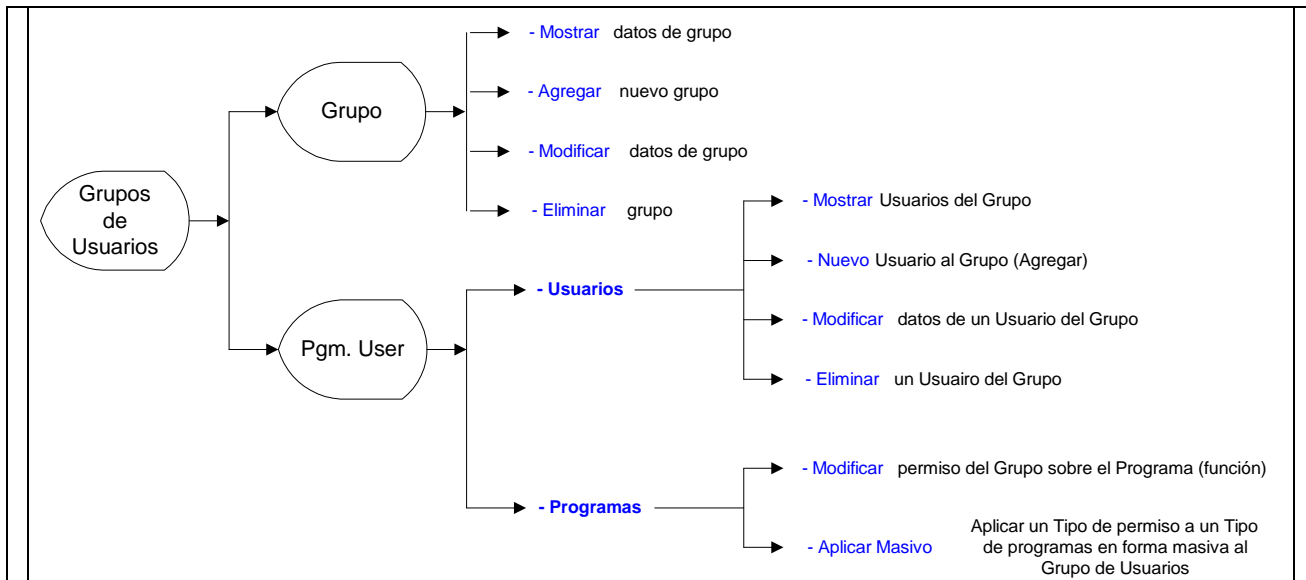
Grupos de Usuarios

Grupo

- Mostrar datos de grupo

- Agregar nuevo grupo

- Modificar datos de grupo

- Eliminar grupo

Pgm. User

- Usuarios

- Mostrar Usuarios del Grupo

- Nuevo Usuario al Grupo (Agregar)

- Modificar datos de un Usuario del Grupo

- Eliminar un Usuairo del Grupo

- Programas

- Modificar permiso del Grupo sobre el Programa (función)

- Aplicar Masivo Aplicar un Tipo de permiso a un Tipo de programas en forma masiva al Grupo de Usuarios